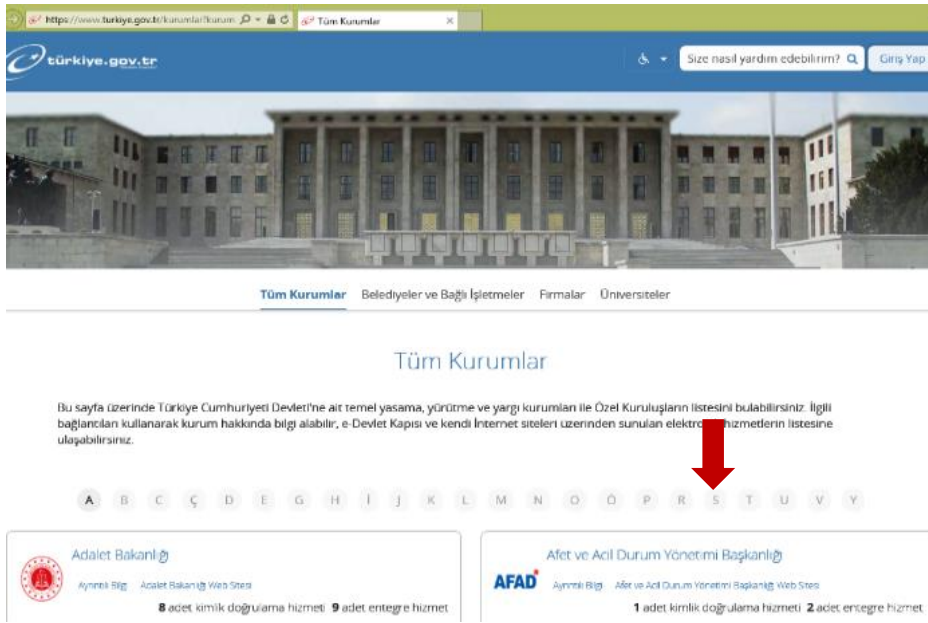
https://www.turkiye.gov.tr/kurumlar/kurum Tüm Kurumlar

türkiye.gov.tr

Size nasıl yardım edebilirim?

Giriş Yap

Tüm Kurumlar Belediyeler ve Bağlı İşletmeler Firmalar Üniversiteler

Tüm Kurumlar

Bu sayfa üzerinde Türkiye Cumhuriyeti Devleti'ne ait temel yasama, yürütme ve yargı kurumları ile Özel Kuruluşların listesini bulabilirsiniz. İlgili bağlantıları kullanarak kurum hakkında bilgi alabilir, e-Devlet Kapısı ve kendi İnternet siteleri üzerinden sunulan elektro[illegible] hizmetlerin listesine ulaşabilirsiniz.

A B C Ç D E G H İ J K L M N O Ö P R S T U V Y

Adalet Bakanlığı

Ayrıntılı Bilgi Adalet Bakanlığı Web Sitesi

8 adet kimlik doğrulama hizmeti 9 adet entegre hizmet

Afet ve Acil Durum Yönetimi Başkanlığı

AFAD

Ayrıntılı Bilgi Afet ve Acil Durum Yönetimi Başkanlığı Web Sitesi

1 adet kimlik doğrulama hizmeti 2 adet entegre hizmet